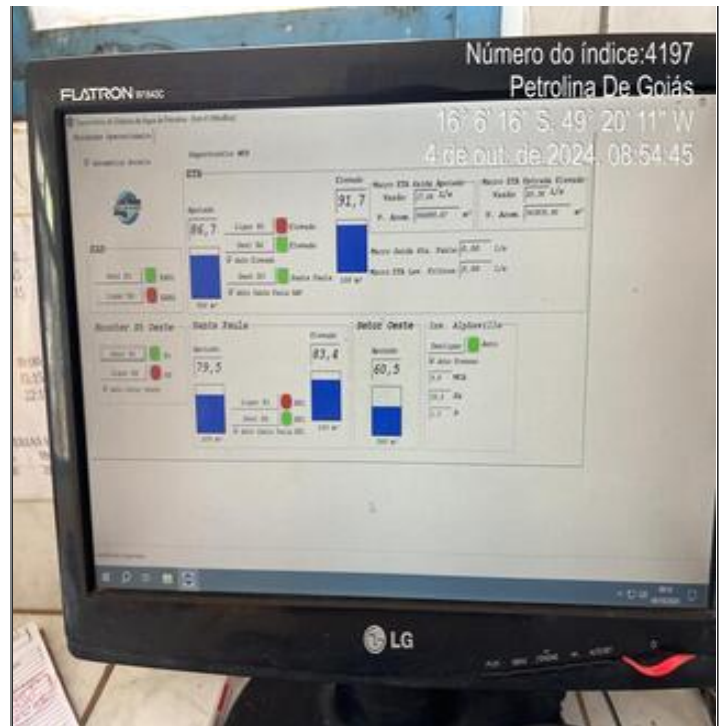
Número do índice:4197
Petrolina De Goiás
16° 6' 16" S, 49° 20' 11" W
4 de out. de 2024, 08:54:45

FLATRON

ETA

Apoiado
86,7

Ligar B1 Elevado
Desl B2 Elevado
Auto Elevado
Desl B3 Santa Paula
Auto Santa Paula BAP

Elevado
91,7

Macro ETA Saída Apoiado
Vazão 27,6 L/s
V. Acum. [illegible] m³

Macro ETA Entrada Elevado
Vazão 20,8 L/s
V. Acum. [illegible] m³

Macro Saída Sta. Paula 0,00 L/s
Macro ETA Lav. Filtros 0,00 L/s

EAP
Desl B1
Ligar B2

Booster St Oeste
Desl B1
Ligar B2
Auto Setor Oeste

Santa Paula
Apoiado
79,5
Ligar B1
Desl B2
Auto Santa Paula BAP
Elevado
83,4

Setor Oeste
Apoiado
60,5

Inv. Alphaville
Desligar Auto
Auto Pressão
MCA
Hz
A

LG